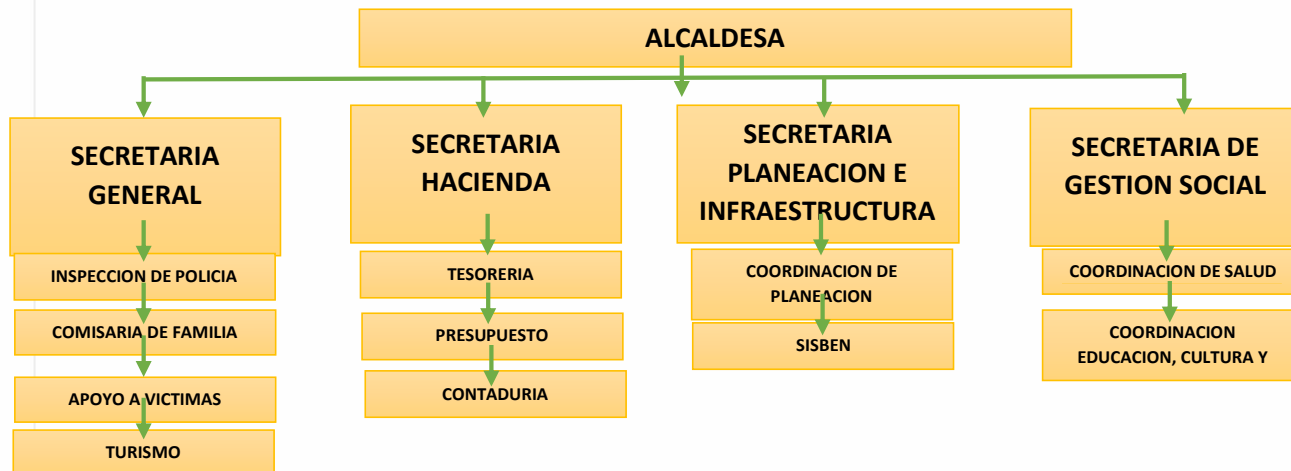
ALCALDESA

SECRETARIA GENERAL

INSPECCION DE POLICIA

COMISARIA DE FAMILIA

APOYO A VICTIMAS

TURISMO

SECRETARIA HACIENDA

TESORERIA

PRESUPUESTO

CONTADURIA

SECRETARIA PLANEACION E INFRAESTRUCTURA

COORDINACION DE PLANEACION

SISBEN

SECRETARIA DE GESTION SOCIAL

COORDINACION DE SALUD

COORDINACION EDUCACION, CULTURA Y